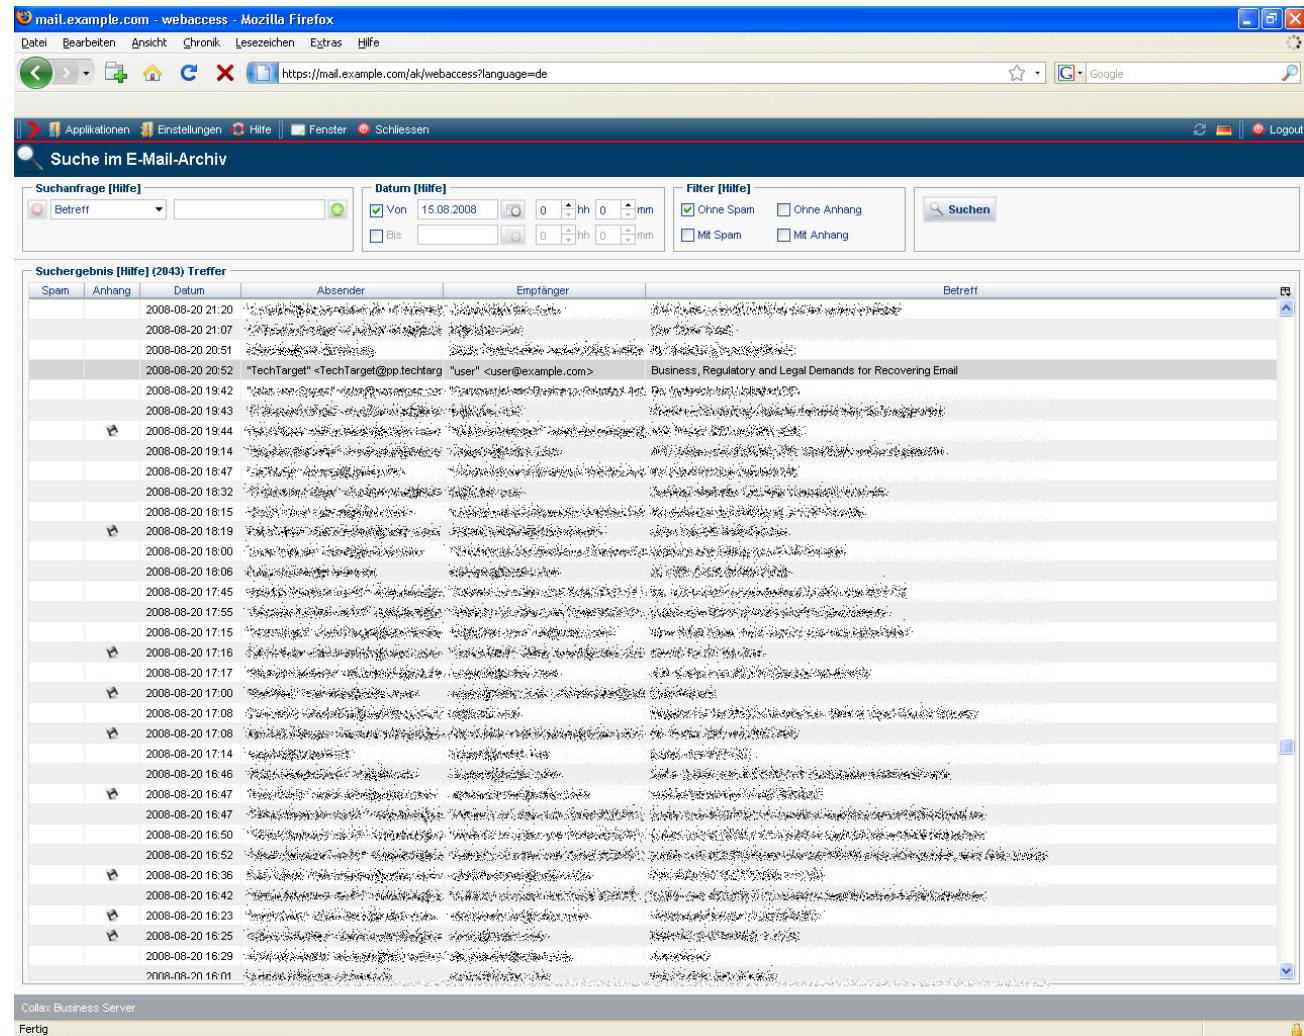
mail.example.com - webaccess - Mozilla Firefox

Datei Bearbeiten Ansicht Chronik Lesezeichen Extras Hilfe

https://mail.example.com/ak/webaccess?language=de

Google

Applikationen Einstellungen Hilfe Fenster Schliessen Logout

Suche im E-Mail-Archiv

Suchanfrage [Hilfe]
Betreff

Datum [Hilfe]
Von 15.08.2008 0 hh 0 mm
Bis 0 hh 0 mm

Filter [Hilfe]
Ohne Spam Ohne Anhang
Mit Spam Mit Anhang

Suchen

Suchergebnis [Hilfe] (2043) Treffer

| Spam | Anhang | Datum | Absender | Empfänger | Betreff |
|---|---|---|---|---|---|
| | | 2008-08-20 21:20 | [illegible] | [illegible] | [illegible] |
| | | 2008-08-20 21:07 | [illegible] | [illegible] | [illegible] |
| | | 2008-08-20 20:51 | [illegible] | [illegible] | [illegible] |
| | | 2008-08-20 20:52 | "TechTarget" <TechTarget@pp.techtarg | "user" <user@example.com> | Business, Regulatory and Legal Demands for Recovering Email |
| | | 2008-08-20 19:42 | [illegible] | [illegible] | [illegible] |
| | | 2008-08-20 19:43 | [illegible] | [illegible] | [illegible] |
| | | 2008-08-20 19:44 | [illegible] | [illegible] | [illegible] |
| | | 2008-08-20 19:14 | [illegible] | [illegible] | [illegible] |
| | | 2008-08-20 18:47 | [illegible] | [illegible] | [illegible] |
| | | 2008-08-20 18:32 | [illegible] | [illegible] | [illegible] |
| | | 2008-08-20 18:15 | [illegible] | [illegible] | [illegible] |
| | | 2008-08-20 18:19 | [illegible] | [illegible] | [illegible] |
| | | 2008-08-20 18:00 | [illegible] | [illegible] | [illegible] |
| | | 2008-08-20 18:06 | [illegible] | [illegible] | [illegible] |
| | | 2008-08-20 17:45 | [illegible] | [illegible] | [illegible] |
| | | 2008-08-20 17:55 | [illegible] | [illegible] | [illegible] |
| | | 2008-08-20 17:15 | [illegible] | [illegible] | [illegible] |
| | | 2008-08-20 17:16 | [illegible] | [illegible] | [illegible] |
| | | 2008-08-20 17:17 | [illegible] | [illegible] | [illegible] |
| | | 2008-08-20 17:00 | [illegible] | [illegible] | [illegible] |
| | | 2008-08-20 17:08 | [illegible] | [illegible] | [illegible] |
| | | 2008-08-20 17:08 | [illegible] | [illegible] | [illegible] |
| | | 2008-08-20 17:14 | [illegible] | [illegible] | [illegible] |
| | | 2008-08-20 16:46 | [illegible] | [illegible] | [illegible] |
| | | 2008-08-20 16:47 | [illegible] | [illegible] | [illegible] |
| | | 2008-08-20 16:47 | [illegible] | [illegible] | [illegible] |
| | | 2008-08-20 16:50 | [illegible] | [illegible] | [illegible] |
| | | 2008-08-20 16:52 | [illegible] | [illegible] | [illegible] |
| | | 2008-08-20 16:36 | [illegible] | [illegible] | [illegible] |
| | | 2008-08-20 16:42 | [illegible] | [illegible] | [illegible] |
| | | 2008-08-20 16:23 | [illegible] | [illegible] | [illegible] |
| | | 2008-08-20 16:25 | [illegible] | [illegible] | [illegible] |
| | | 2008-08-20 16:29 | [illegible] | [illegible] | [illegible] |
| | | 2008-08-20 16:01 | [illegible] | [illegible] | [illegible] |

Collax Business Server

Fertig